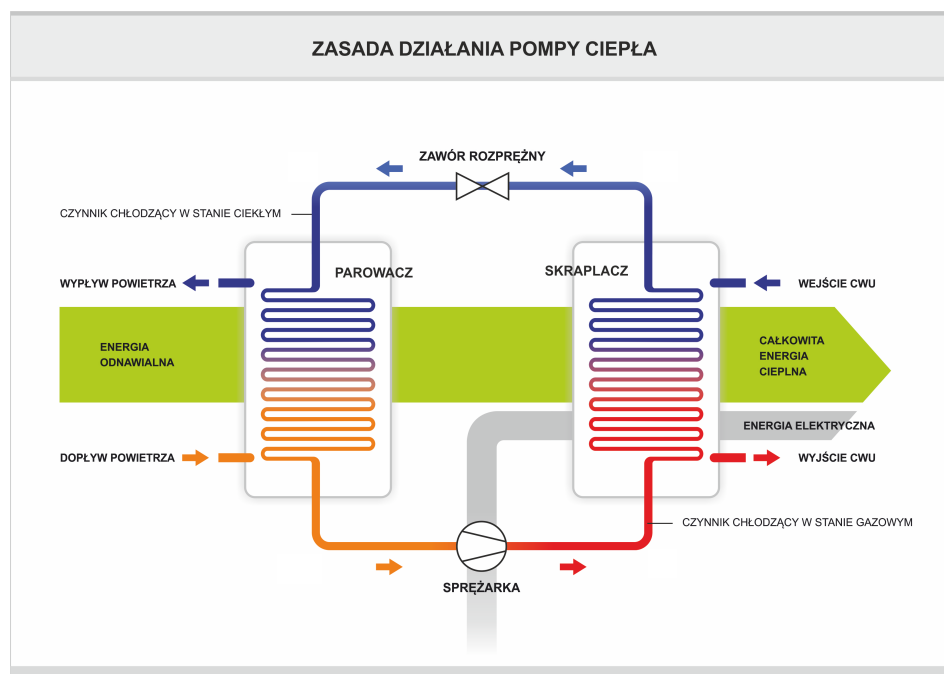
ZASADA DZIAŁANIA POMPY CIEPŁA

ZAWÓR ROZPRĘŻNY

CZYNNIK CHŁODZĄCY W STANIE CIEKŁYM

WYPŁYW POWIETRZA

PAROWACZ

SKRAPLACZ

WEJŚCIE CWU

ENERGIA ODNAWIALNA

CAŁKOWITA ENERGIA CIEPLNA

ENERGIA ELEKTRYCZNA

DOPŁYW POWIETRZA

WYJŚCIE CWU

CZYNNIK CHŁODZĄCY W STANIE GAZOWYM

SPRĘŻARKA